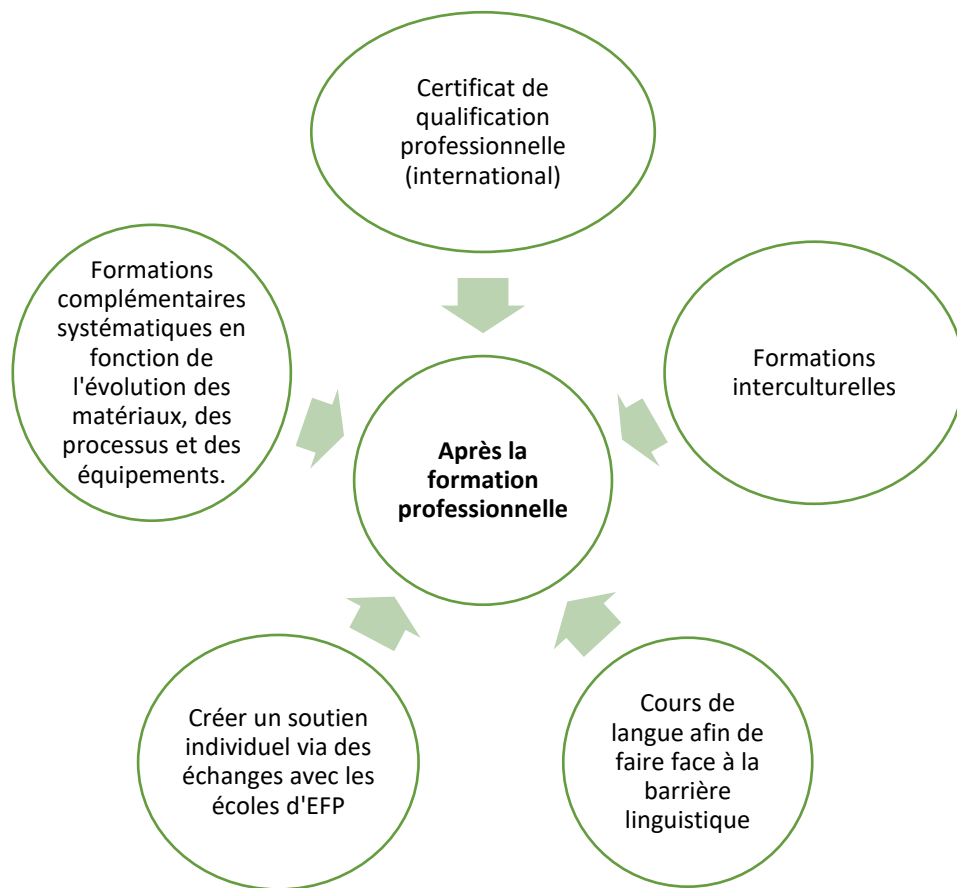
Certificat de qualification professionnelle (international)

Formations complémentaires systématiques en fonction de l'évolution des matériaux, des processus et des équipements.

Formations interculturelles

**Après la formation professionnelle**

Créer un soutien individuel via des échanges avec les écoles d'EFP

Cours de langue afin de faire face à la barrière linguistique